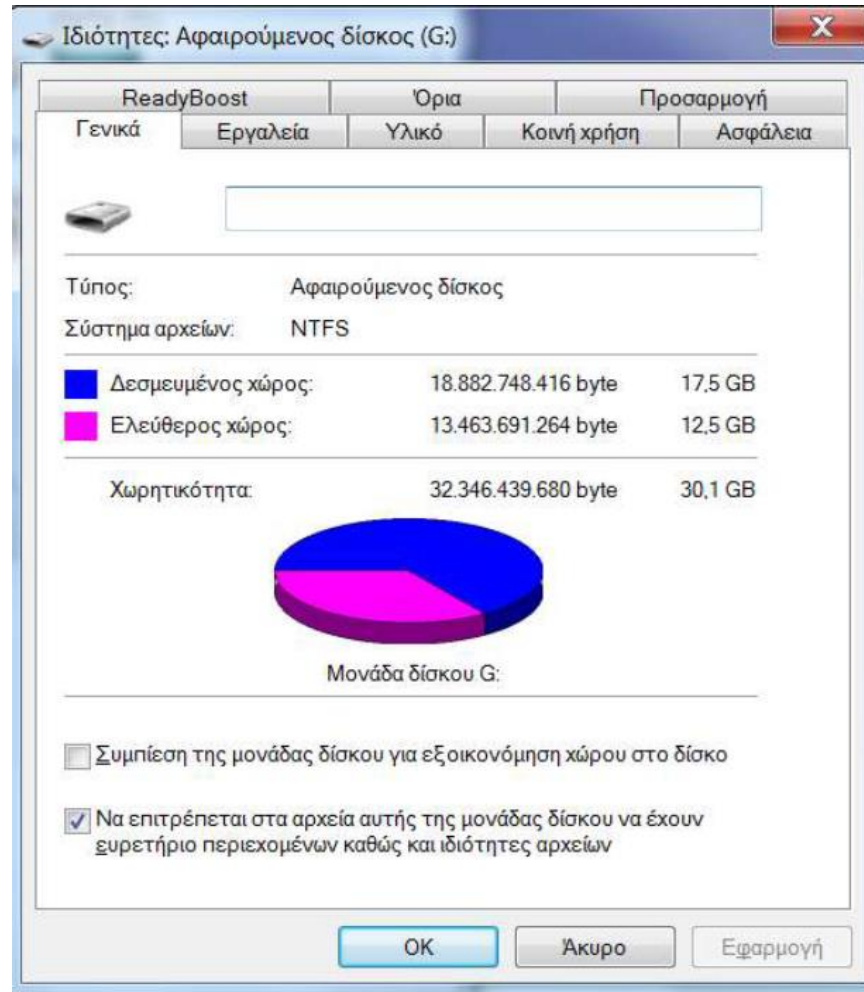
Ιδιότητες: Αφαιρούμενος δίσκος (G:)

ReadyBoost | Όρια | Προσαρμογή
Γενικά | Εργαλεία | Υλικό | Κοινή χρήση | Ασφάλεια

Τύπος: Αφαιρούμενος δίσκος
Σύστημα αρχείων: NTFS

Δεσμευμένος χώρος: 18.882.748.416 byte 17,5 GB
Ελεύθερος χώρος: 13.463.691.264 byte 12,5 GB

Χωρητικότητα: 32.346.439.680 byte 30,1 GB

Μονάδα δίσκου G:

Συμπίεση της μονάδας δίσκου για εξοικονόμηση χώρου στο δίσκο

Να επιτρέπεται στα αρχεία αυτής της μονάδας δίσκου να έχουν ευρετήριο περιεχομένων καθώς και ιδιότητες αρχείων

OK Άκυρο Εφαρμογή